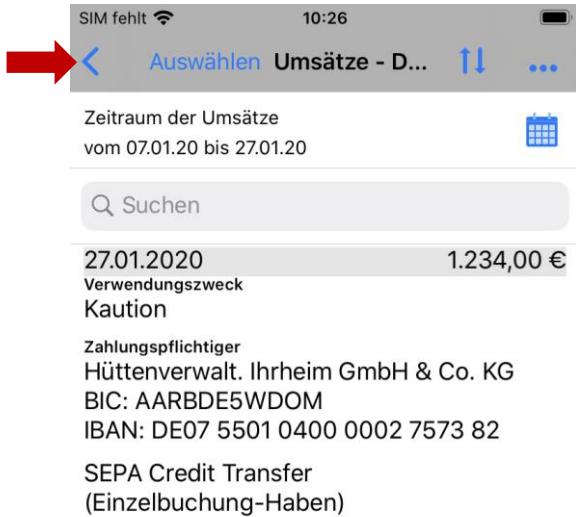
SIM fehlt 10:26

Auswählen Umsätze - D...

Zeitraum der Umsätze
vom 07.01.20 bis 27.01.20

Suchen

27.01.2020 1.234,00 €

Verwendungszweck
Kaution

Zahlungspflichtiger
Hüttenverwalt. Ihrheim GmbH & Co. KG
BIC: AARBDE5WDOM
IBAN: DE07 5501 0400 0002 7573 82

SEPA Credit Transfer
(Einzelbuchung-Haben)